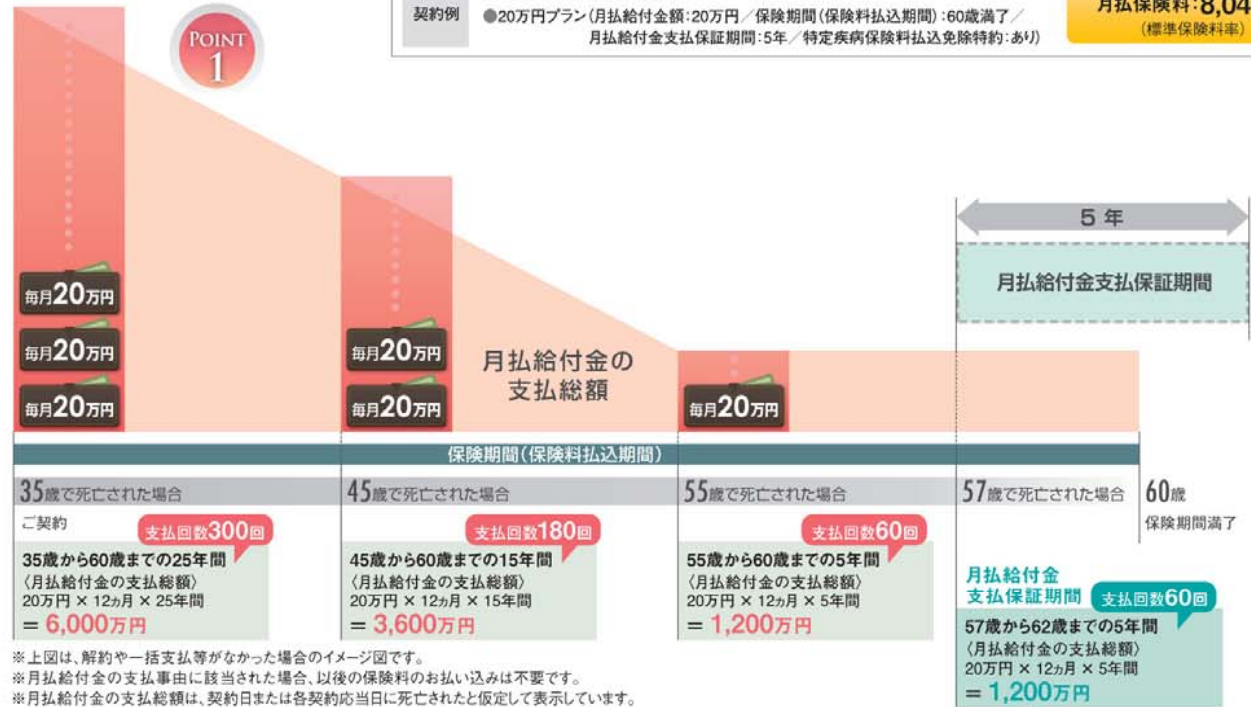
POINT 1

契約例 ●20万円プラン（月払給付金額：20万円／保険期間（保険料払込期間）：60歳満了／月払給付金支払保証期間：5年／特定疾病保険料払込免除特約：あり）

月払保険料：8,04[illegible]
（標準保険料率）

5 年

月払給付金支払保証期間

毎月20万円
毎月20万円
毎月20万円

毎月20万円
毎月20万円

月払給付金の支払総額

毎月20万円

保険期間（保険料払込期間）

35歳で死亡された場合
ご契約
支払回数300回
35歳から60歳までの25年間
〈月払給付金の支払総額〉
20万円 × 12ヵ月 × 25年間
＝ 6,000万円

45歳で死亡された場合
支払回数180回
45歳から60歳までの15年間
〈月払給付金の支払総額〉
20万円 × 12ヵ月 × 15年間
＝ 3,600万円

55歳で死亡された場合
支払回数60回
55歳から60歳までの5年間
〈月払給付金の支払総額〉
20万円 × 12ヵ月 × 5年間
＝ 1,200万円

57歳で死亡された場合

60歳
保険期間満了

月払給付金支払保証期間
支払回数60回
57歳から62歳までの5年間
〈月払給付金の支払総額〉
20万円 × 12ヵ月 × 5年間
＝ 1,200万円

※上図は、解約や一括支払等がなかった場合のイメージ図です。
※月払給付金の支払事由に該当された場合、以後の保険料のお払い込みは不要です。
※月払給付金の支払総額は、契約日または各契約応当日に死亡されたと仮定して表示しています。